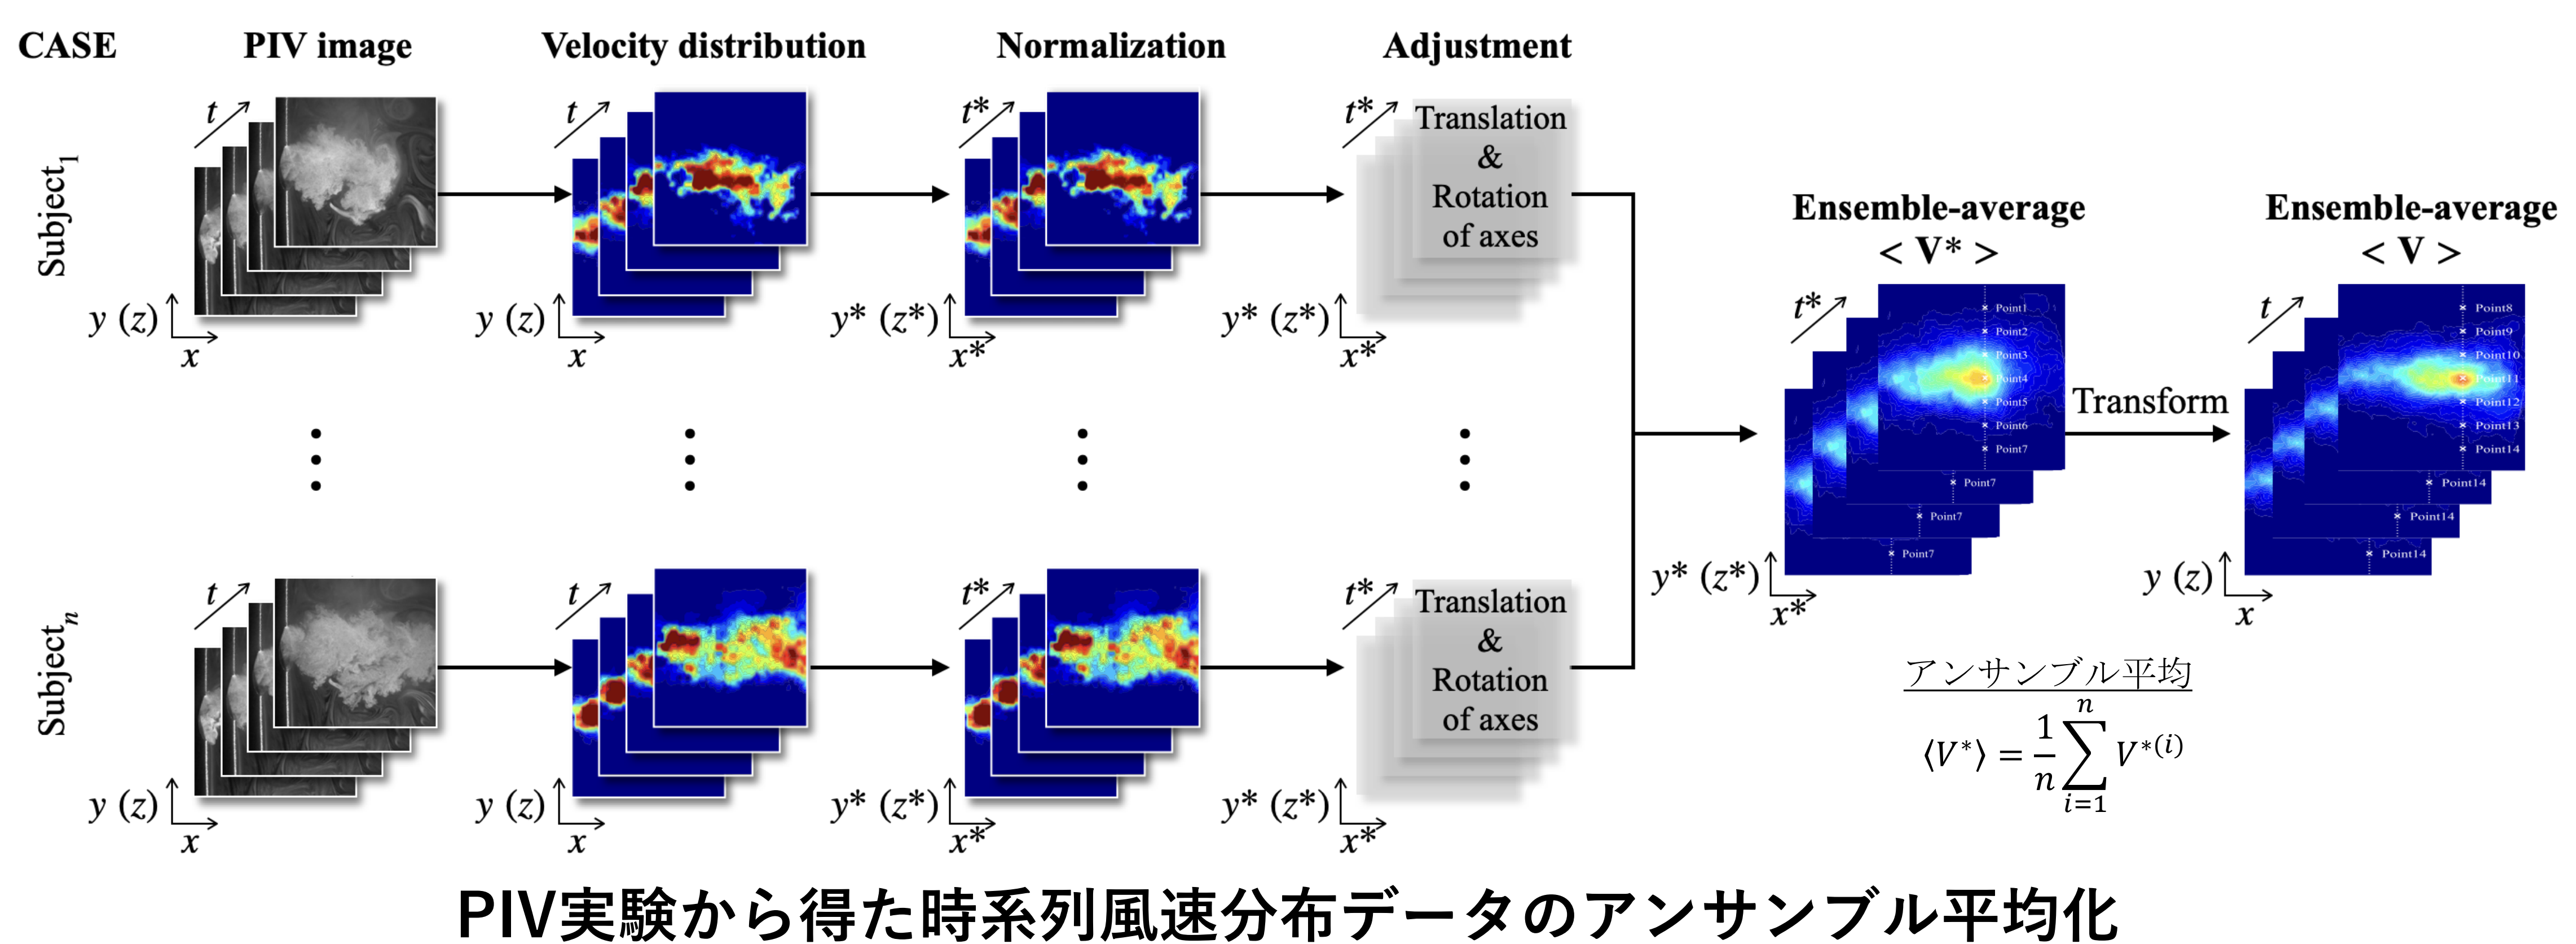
CASE

PIV image

Velocity distribution

Normalization

Adjustment

$\text{Subject}_1$

$t$

$y\ (z)$
$x$

$t$

$y\ (z)$
$x$

$t^*$

$y^*\ (z^*)$
$x^*$

$t^*$

Translation & Rotation of axes

$y^*\ (z^*)$
$x^*$

Ensemble-average
< V* >

$t^*$

Point1
Point2
Point3
Point4
Point5
Point6
Point7
Point7
Point7
Point7

$y^*\ (z^*)$
$x^*$

Transform

Ensemble-average
< V >

$t$

Point8
Point9
Point10
Point11
Point12
Point13
Point14
Point14
Point14
Point14

$y\ (z)$
$x$

$\text{Subject}_n$

$t$

$y\ (z)$
$x$

$t$

$y\ (z)$
$x$

$t^*$

$y^*\ (z^*)$
$x^*$

$t^*$

Translation & Rotation of axes

$y^*\ (z^*)$
$x^*$

アンサンブル平均

$\langle V^* \rangle = \frac{1}{n}\sum_{i=1}^{n} V^{*(i)}$

PIV実験から得た時系列風速分布データのアンサンブル平均化